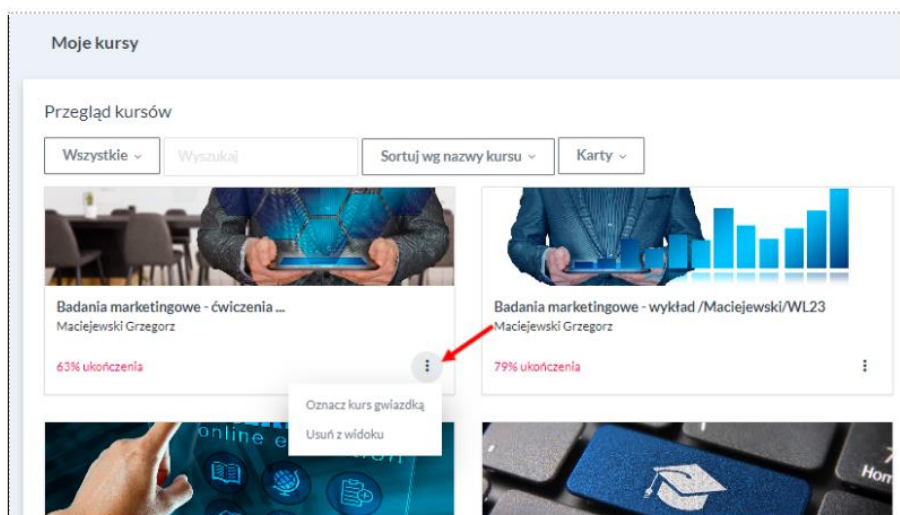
Moje kursy

Przegląd kursów

Wszystkie

Wyszukaj

Sortuj wg nazwy kursu

Karty

Badania marketingowe - ćwiczenia ...
Maciejewski Grzegorz

63% ukończenia

Oznacz kurs gwiazdką
Usuń z widoku

Badania marketingowe - wykład /Maciejewski/WL23
Maciejewski Grzegorz

79% ukończenia

online

Hon